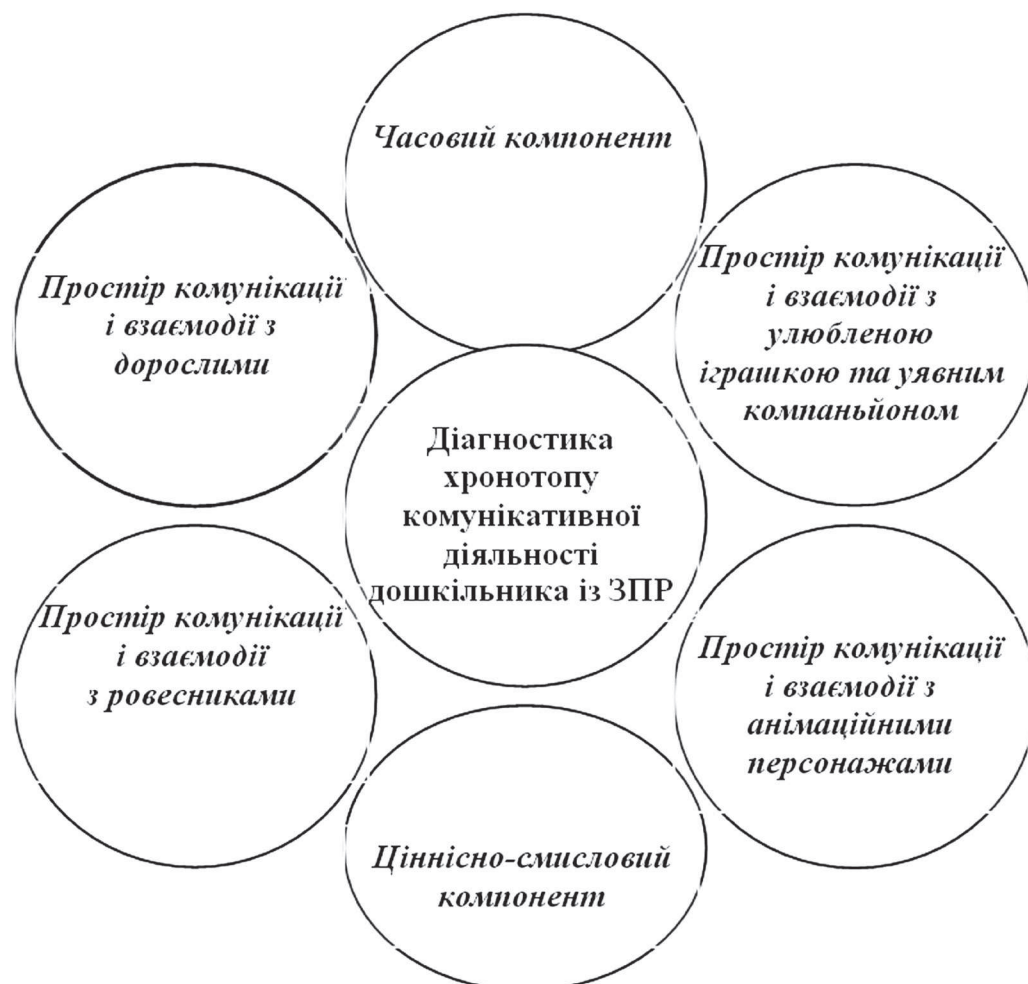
Часовий компонент

Простір комунікації і взаємодії з дорослими

Простір комунікації і взаємодії з улюбленою іграшкою та уявним компаньйоном

Діагностика хронотопу комунікативної діяльності дошкільника із ЗПР

Простір комунікації і взаємодії з ровесниками

Простір комунікації і взаємодії з анімаційними персонажами

Ціннісно-смисловий компонент